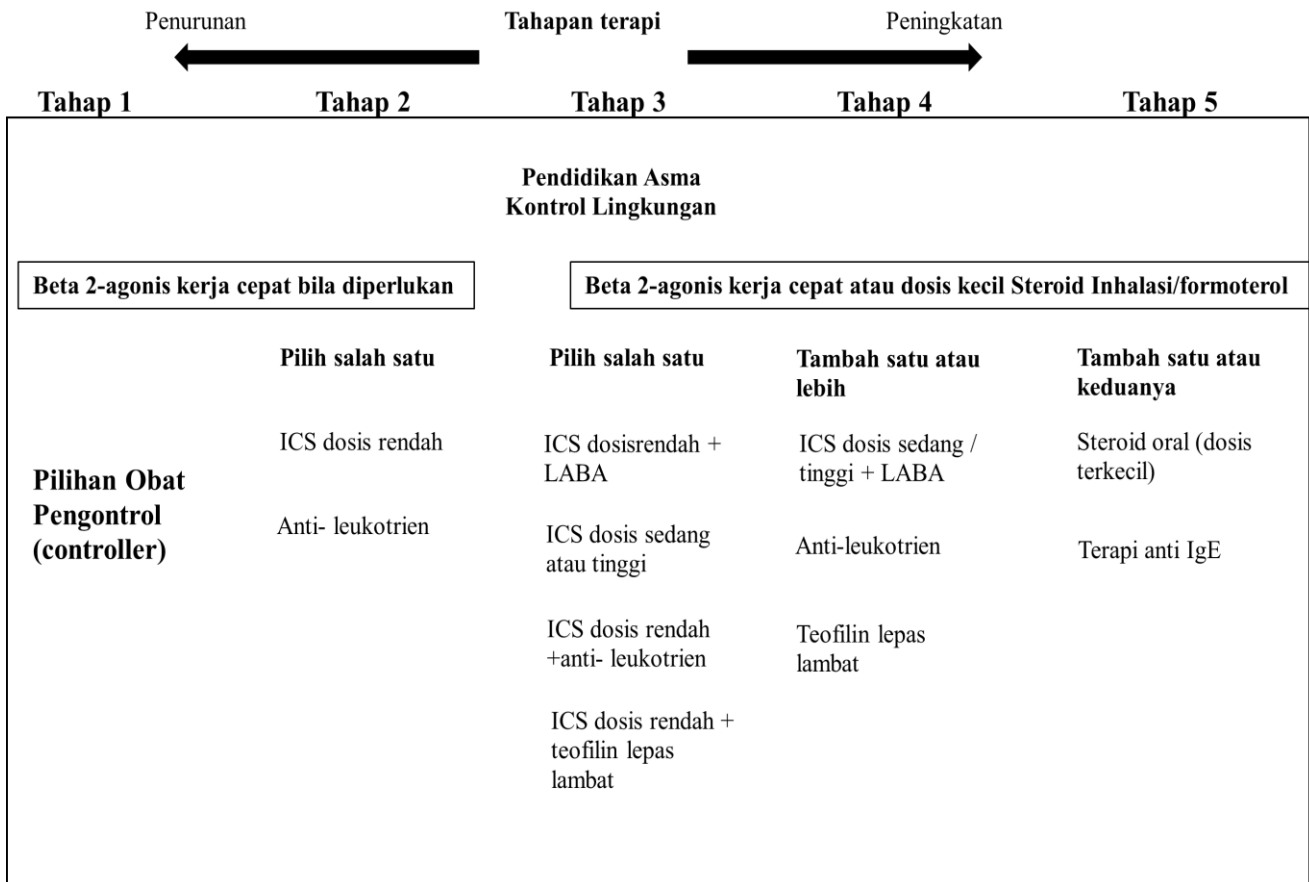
Penurunan Tahapan terapi Peningkatan

Tahap 1 Tahap 2 Tahap 3 Tahap 4 Tahap 5

Pendidikan Asma
Kontrol Lingkungan

Beta 2-agonis kerja cepat bila diperlukan

Beta 2-agonis kerja cepat atau dosis kecil Steroid Inhalasi/formoterol

Pilihan Obat Pengontrol (controller)

Pilih salah satu

ICS dosis rendah

Anti- leukotrien

Pilih salah satu

ICS dosisrendah + LABA

ICS dosis sedang atau tinggi

ICS dosis rendah +anti- leukotrien

ICS dosis rendah + teofilin lepas lambat

Tambah satu atau lebih

ICS dosis sedang / tinggi + LABA

Anti-leukotrien

Teofilin lepas lambat

Tambah satu atau keduanya

Steroid oral (dosis terkecil)

Terapi anti IgE